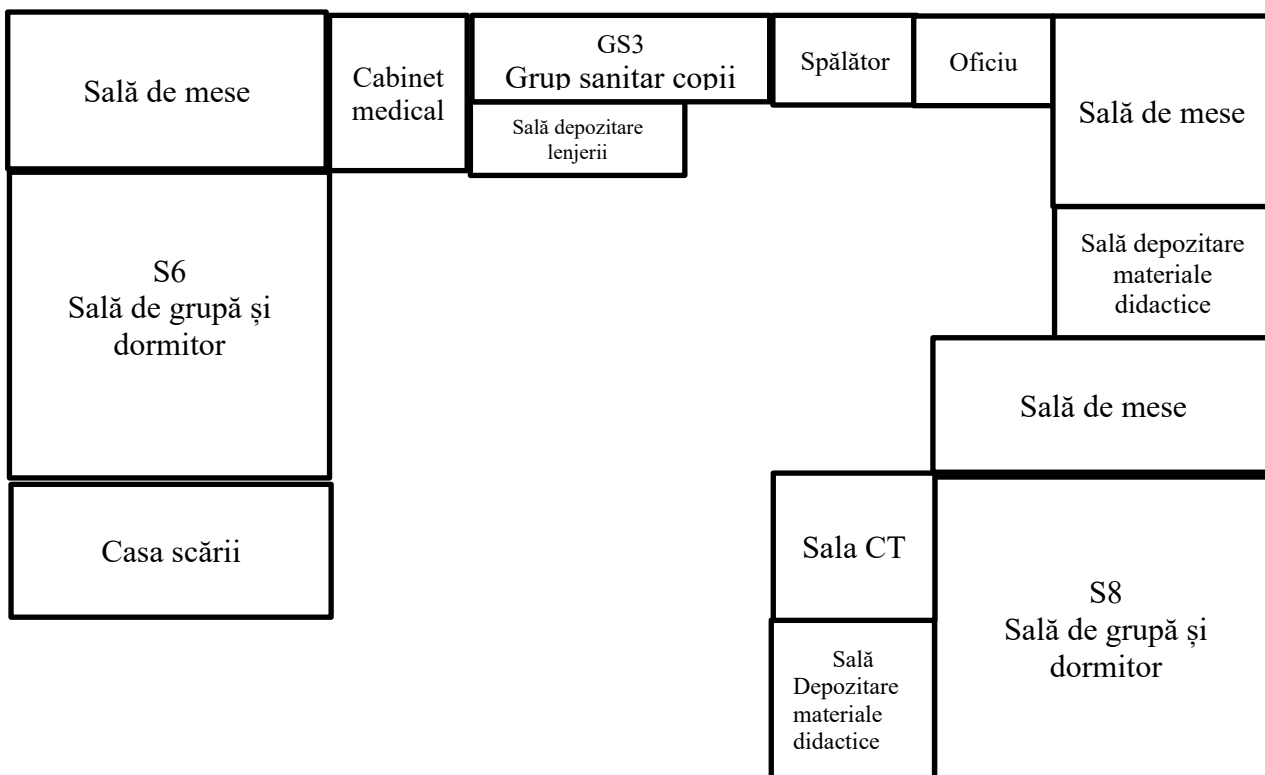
Sală de mese

Cabinet medical

GS3
Grup sanitar copii

Sală depozitare lenjerii

Spălător

Oficiu

Sală de mese

Sală depozitare materiale didactice

S6
Sală de grupă și dormitor

Sală de mese

Casa scării

Sala CT

S8
Sală de grupă și dormitor

Sală Depozitare materiale didactice